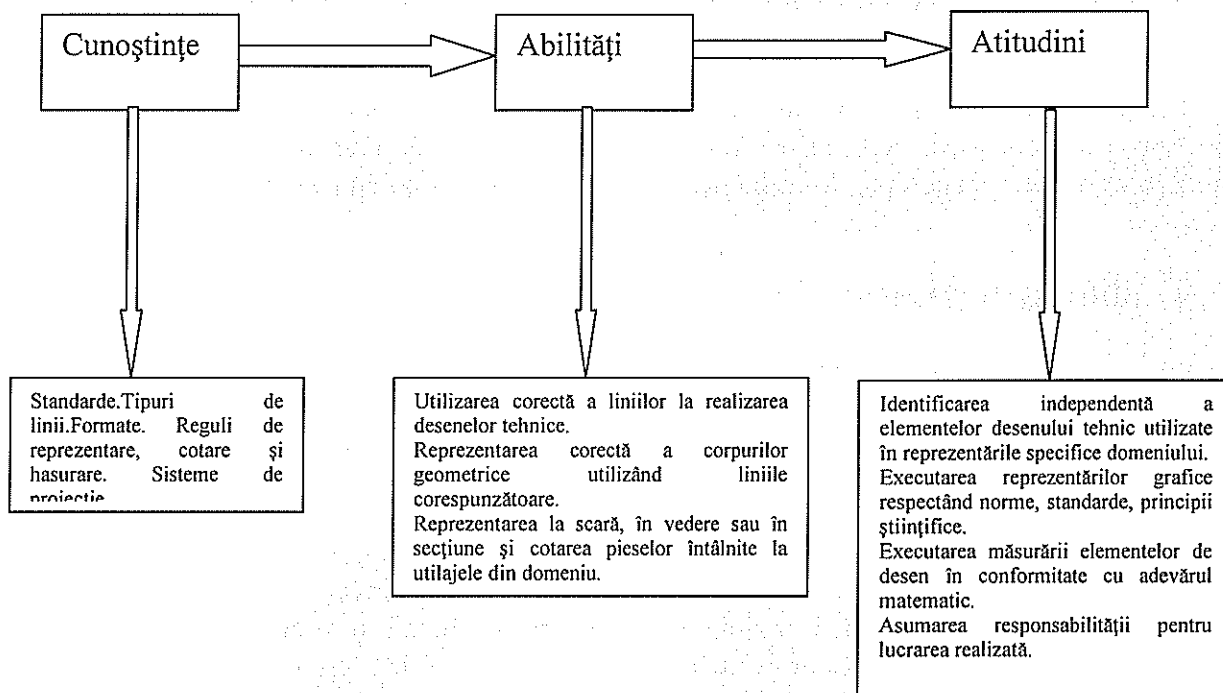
Cunoştinţe

Abilităţi

Atitudini

Standarde.Tipuri de linii.Formate. Reguli de reprezentare, cotare şi hasurare. Sisteme de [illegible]

Utilizarea corectă a liniilor la realizarea desenelor tehnice.
Reprezentarea corectă a corpurilor geometrice utilizând liniile corespunzătoare.
Reprezentarea la scară, în vedere sau în secţiune şi cotarea pieselor întâlnite la utilajele din domeniu.

Identificarea independentă a elementelor desenului tehnic utilizate în reprezentările specifice domeniului.
Executarea reprezentărilor grafice respectând norme, standarde, principii ştiinţifice.
Executarea măsurării elementelor de desen în conformitate cu adevărul matematic.
Asumarea responsabilităţii pentru lucrarea realizată.